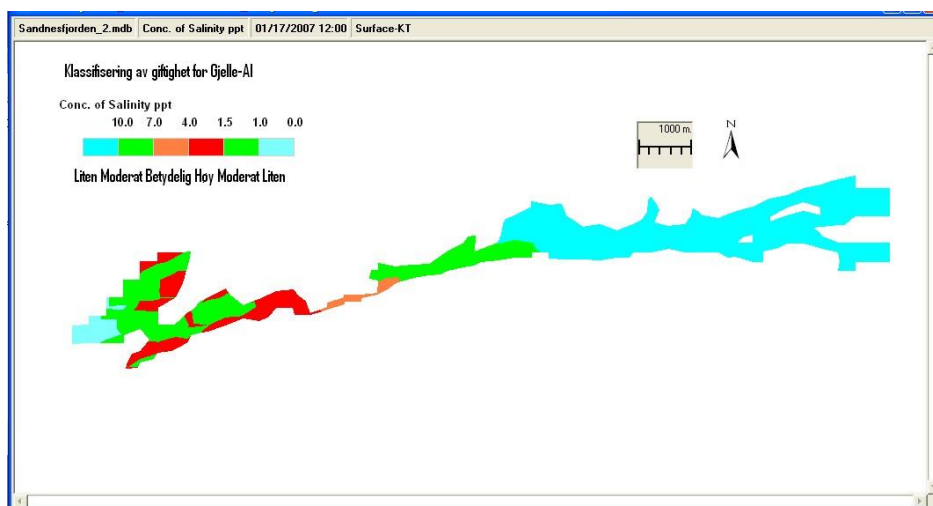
Sandnesfjorden_2.mdb | Conc. of Salinity ppt | 01/17/2007 12:00 | Surface-KT

Klassifisering av giftighet for Gjelle-Al

Conc. of Salinity ppt
10.0 7.0 4.0 1.5 1.0 0.0

Liten Moderat Betydelig Høy Moderat Liten

1000 m.

N